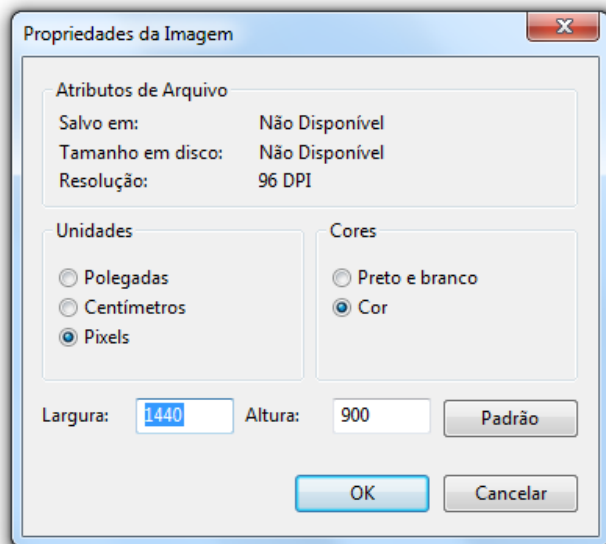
Propriedades da Imagem

Atributos de Arquivo
Salvo em: Não Disponível
Tamanho em disco: Não Disponível
Resolução: 96 DPI

Unidades
Polegadas
Centímetros
Pixels

Cores
Preto e branco
Cor

Largura: 1440 Altura: 900 Padrão

OK Cancelar